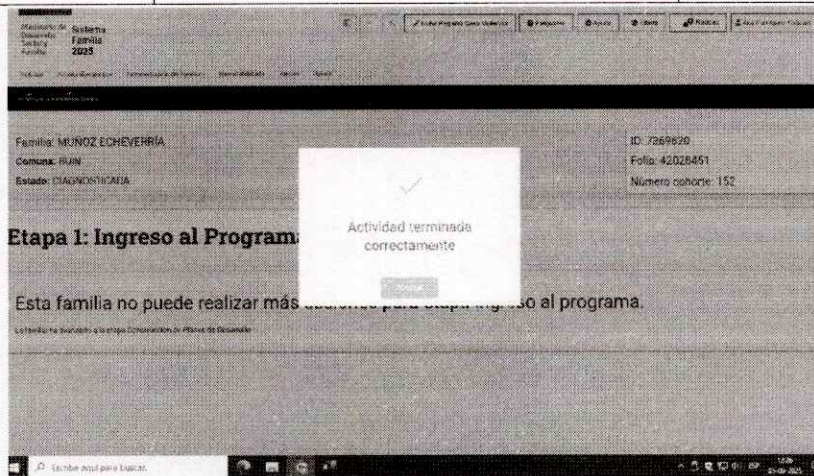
Ministerio de Desarrollo Social y Familia
Sistema Familia 2025

Familia: MUÑOZ ECHEVERRÍA
Comuna: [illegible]
Estado: DIAGNOSTICADA

ID: 7269620
Folio: 42028451
Número cohorte: 152

Etapa 1: Ingreso al Programa

Actividad terminada correctamente

Esta familia no puede realizar más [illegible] para etapa ingreso al programa.

La familia ha avanzado a la etapa Elaboración de Planes de Desarrollo

Escribe aquí para buscar